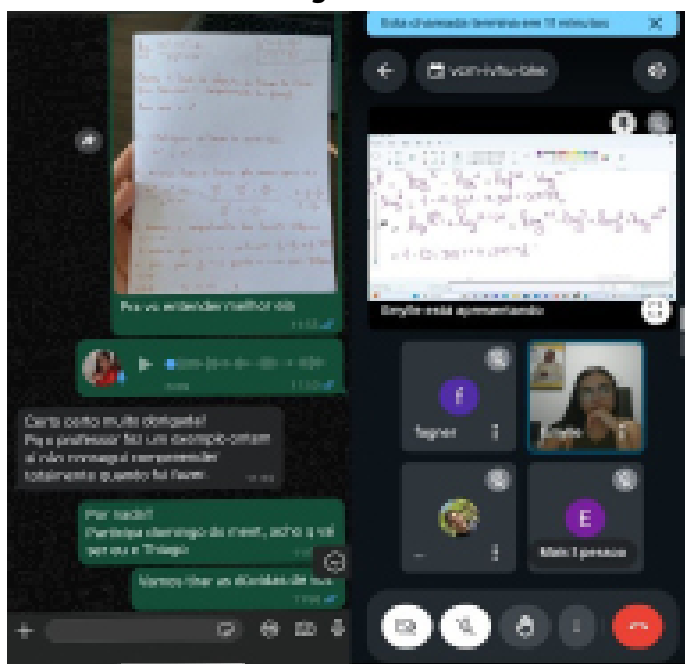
Pra vc entender melhor ela
11:55

11:56

Certo certo muito obrigada!
Pq o professor fez um exemplo ontem aí não consegui compreender totalmente quando foi fazer.

Por nada!!
Participa domingo do meet, acho q vai ser eu e Thiago
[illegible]

Vamos tirar as dúvidas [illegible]
11:58

Esta chamada terminará em 10 minutos
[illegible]
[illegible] está apresentando
f
fagner
E
Mais 1 pessoa